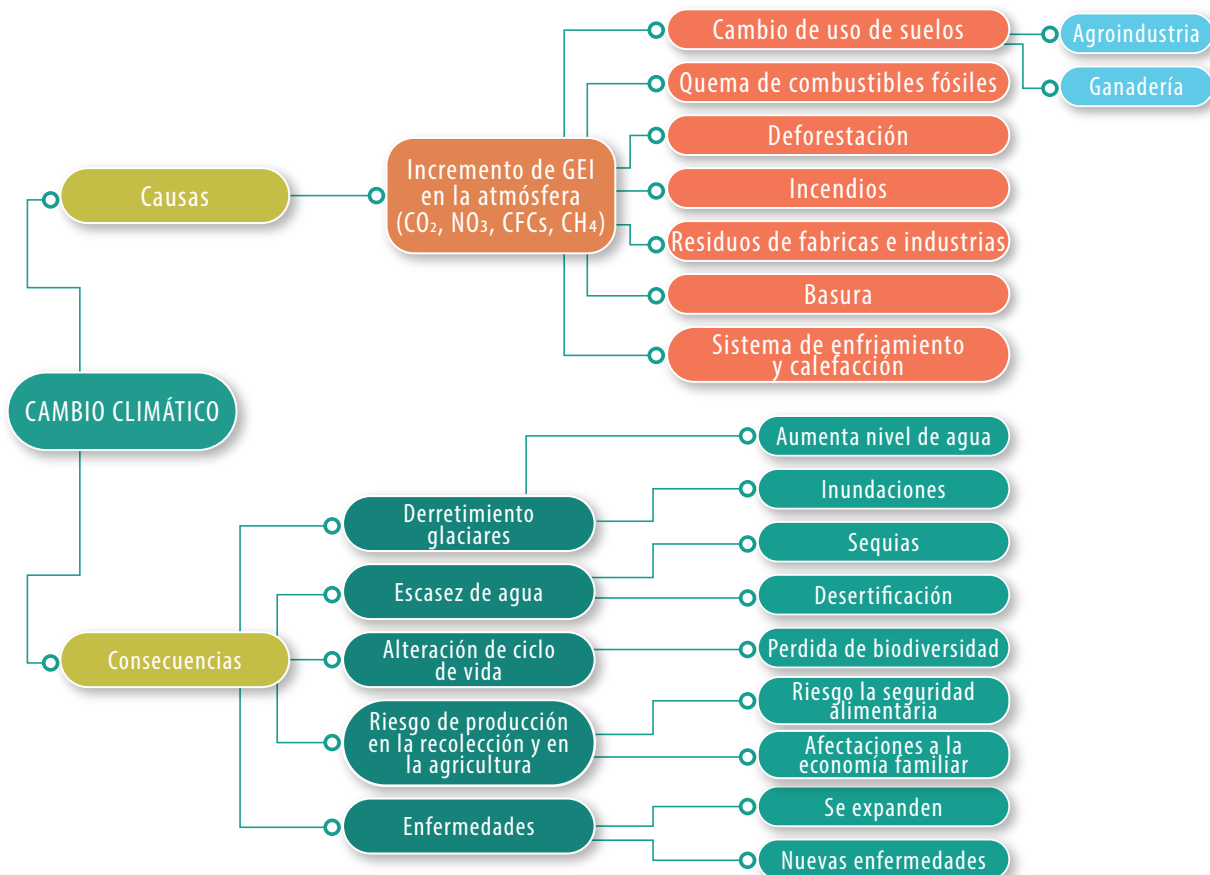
CAMBIO CLIMÁTICO

Causas

Incremento de GEI en la atmósfera ($CO_2$, $NO_3$, CFCs, $CH_4$)

Cambio de uso de suelos

Agroindustria

Ganadería

Quema de combustibles fósiles

Deforestación

Incendios

Residuos de fabricas e industrias

Basura

Sistema de enfriamiento y calefacción

Consecuencias

Derretimiento glaciares

Aumenta nivel de agua

Inundaciones

Escasez de agua

Sequias

Desertificación

Alteración de ciclo de vida

Perdida de biodiversidad

Riesgo de producción en la recolección y en la agricultura

Riesgo la seguridad alimentaria

Afectaciones a la economía familiar

Enfermedades

Se expanden

Nuevas enfermedades